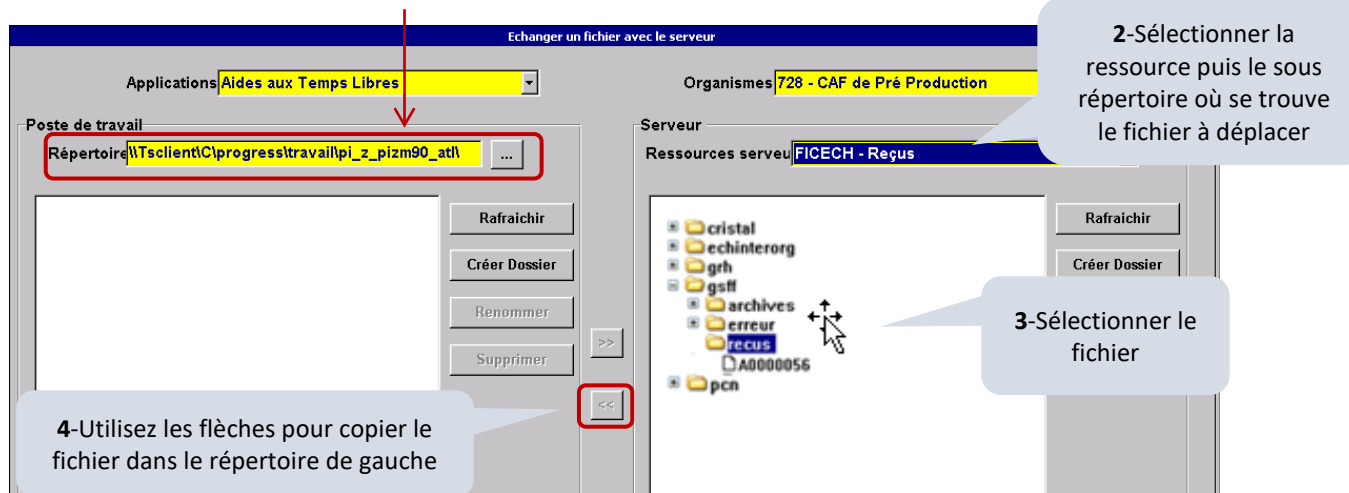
Echanger un fichier avec le serveur

Applications Aides aux Temps Libres

Organismes 728 - CAF de Pré Production

2-Sélectionner la ressource puis le sous répertoire où se trouve le fichier à déplacer

Poste de travail

Répertoire \\Tsclient\C\progress\travail\pi_z_pizm90_atl\ ...

Serveur

Ressources serveu FICECH - Reçus

Rafraichir

Créer Dossier

Renommer

Supprimer

cristal
echinterorg
grh
gsff
archives
erreur
recus
A0000056
pcn

Rafraichir

Créer Dossier

>>

<<

3-Sélectionner le fichier

4-Utilisez les flèches pour copier le fichier dans le répertoire de gauche